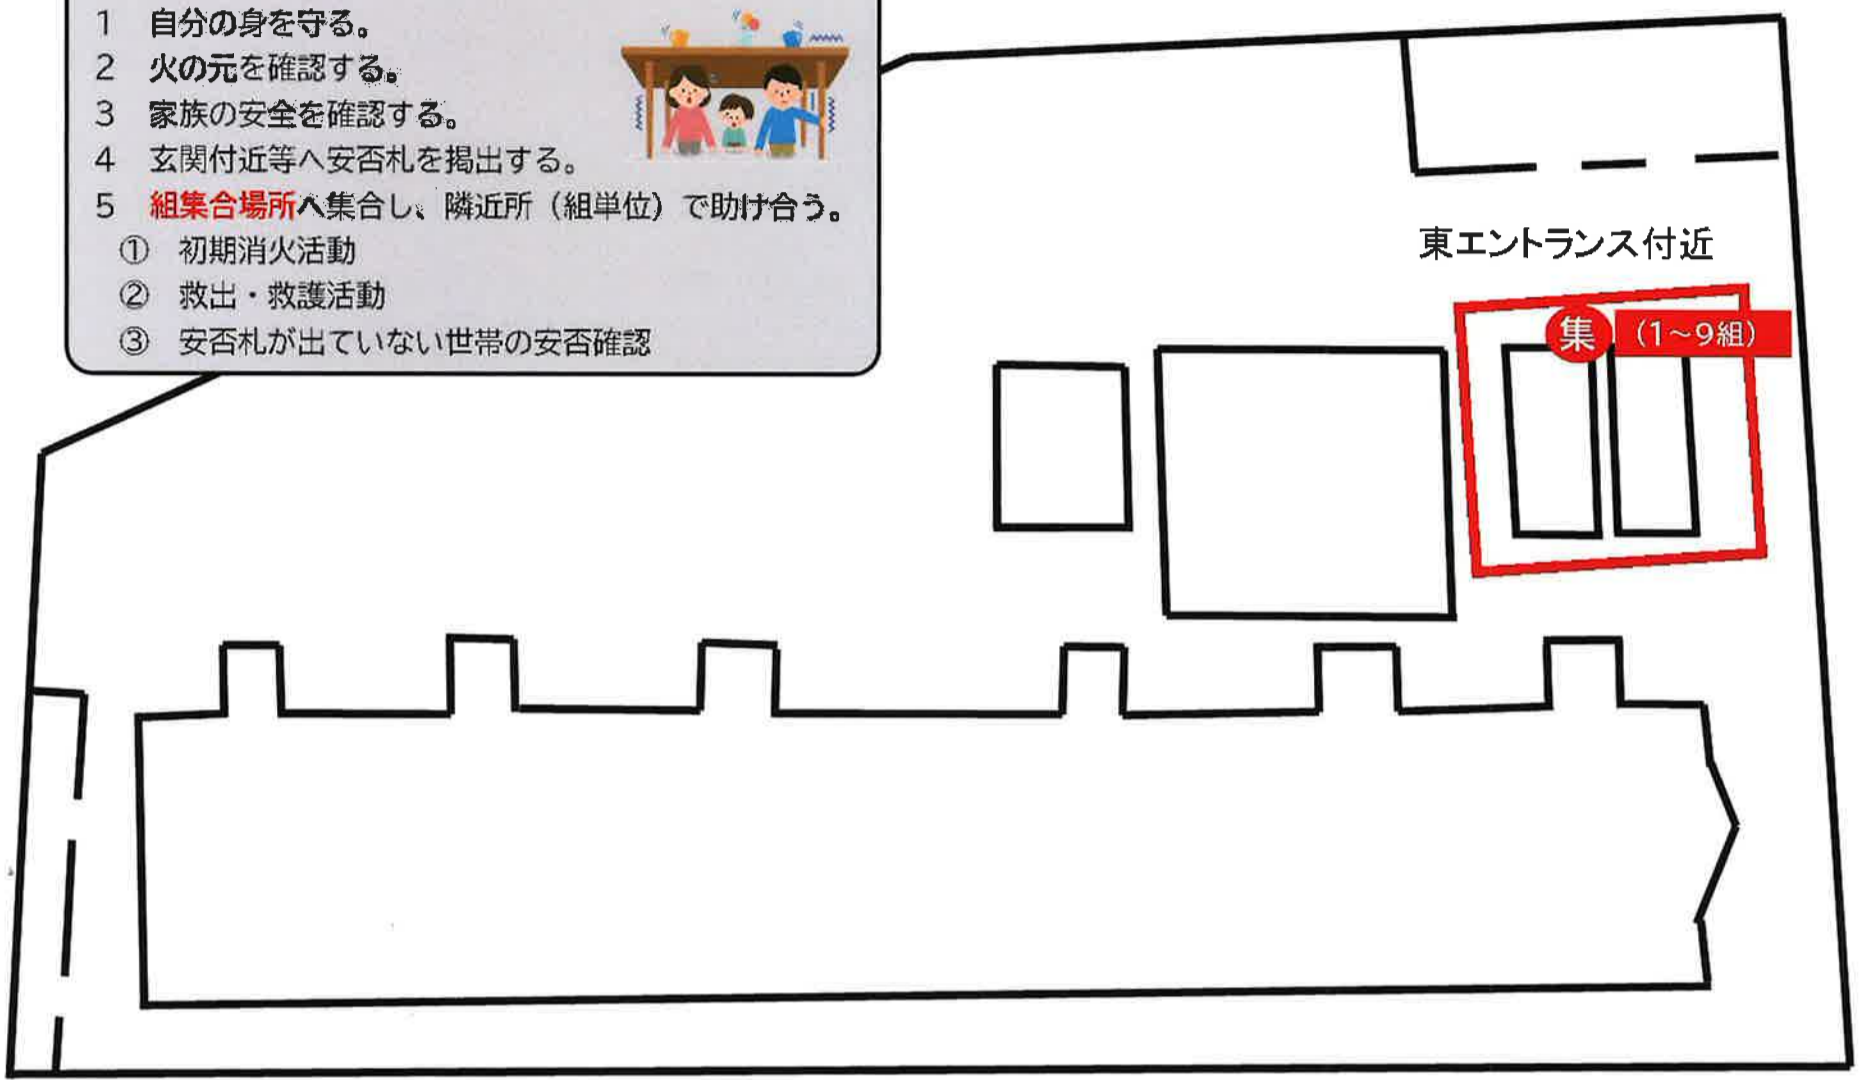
1　自分の身を守る。
2　火の元を確認する。
3　家族の安全を確認する。
4　玄関付近等へ安否札を掲出する。
5　組集合場所へ集合し、隣近所（組単位）で助け合う。
①　初期消火活動
②　救出・救護活動
③　安否札が出ていない世帯の安否確認

東エントランス付近

集　(1～9組)